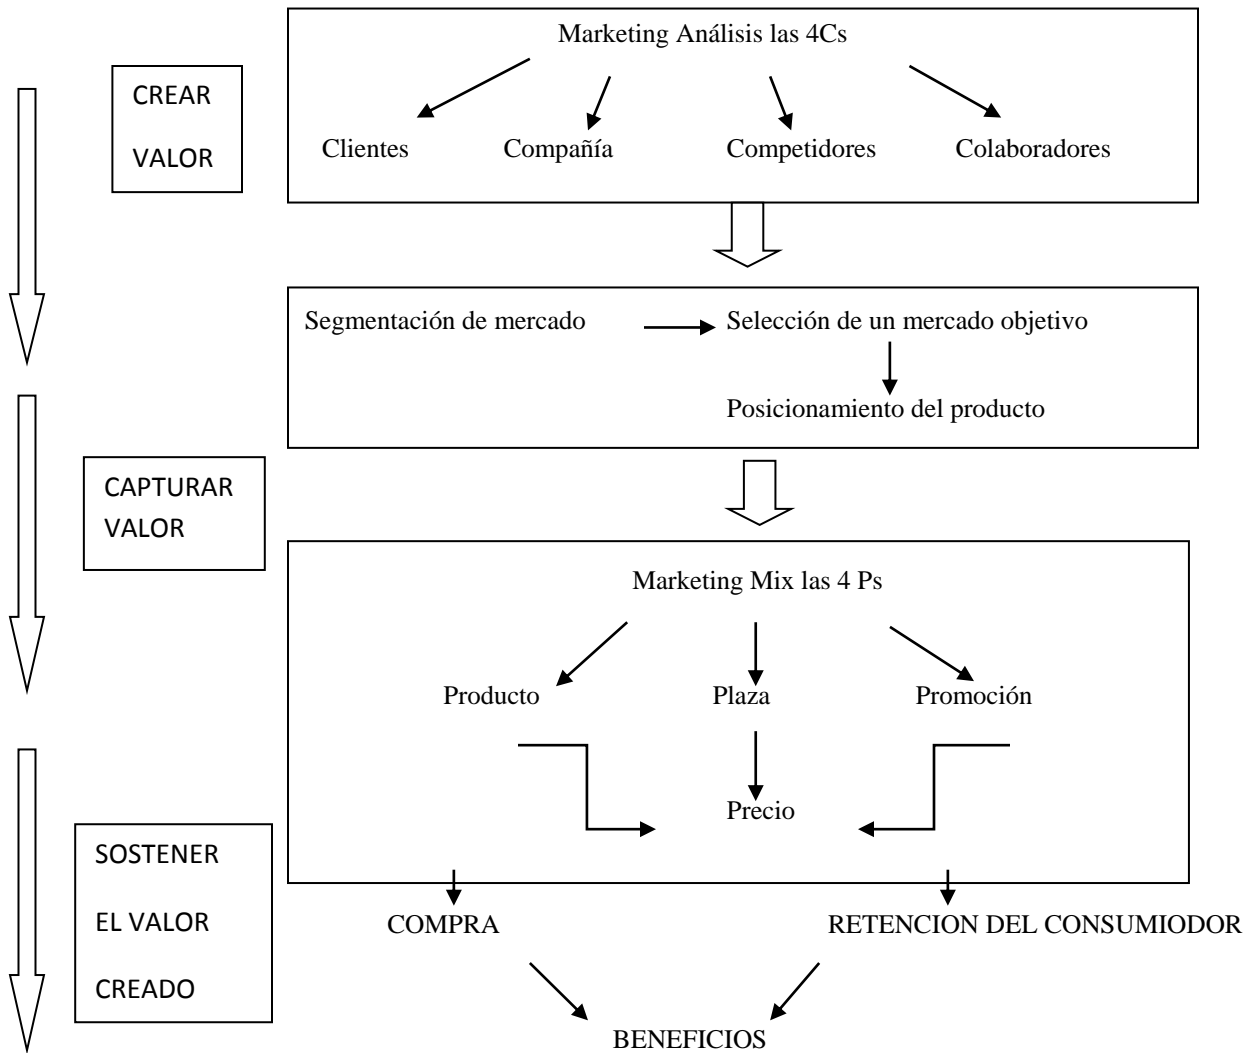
CREAR

VALOR

Marketing Análisis las 4Cs

Clientes Compañía Competidores Colaboradores

Segmentación de mercado Selección de un mercado objetivo

Posicionamiento del producto

CAPTURAR VALOR

Marketing Mix las 4 Ps

Producto Plaza Promoción

Precio

SOSTENER

EL VALOR

CREADO

COMPRA RETENCION DEL CONSUMIODOR

BENEFICIOS